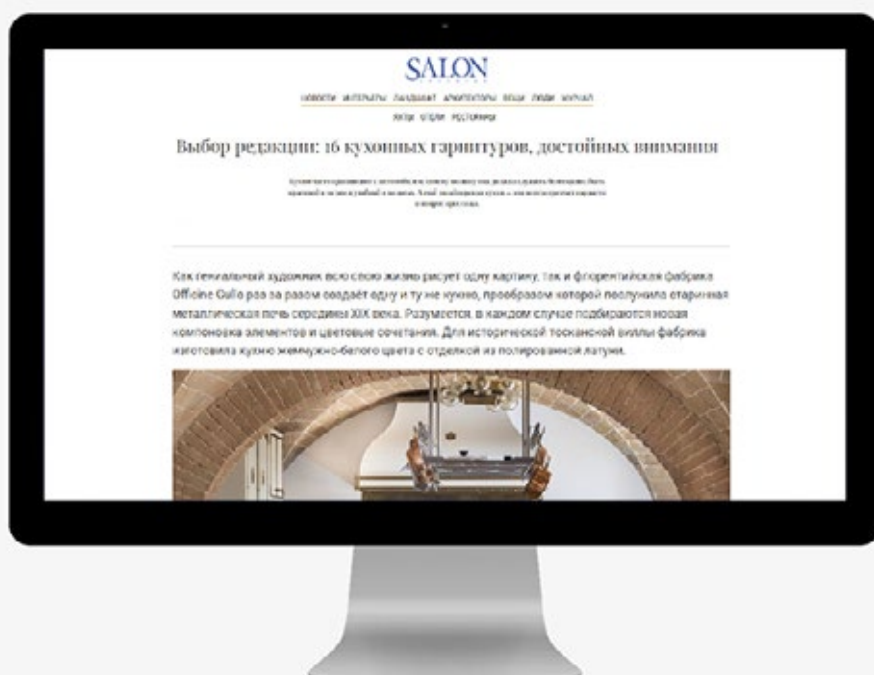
SALON

НОВОСТИ ИНТЕРЬЕРЫ ЛАНДШАФТ АРХИТЕКТОРЫ ВЕЩИ ЛЮДИ ЖУРНАЛ

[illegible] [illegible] РЕСТОРАНЫ

Выбор редакции: 16 кухонных гарнитуров, достойных внимания

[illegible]

Как гениальный художник всю свою жизнь рисует одну картину, так и флорентийская фабрика Officine Gullo раз за разом создаёт одну и ту же кухню, прообразом которой послужила старинная металлическая печь середины XIX века. Разумеется, в каждом случае подбираются новая компоновка элементов и цветовые сочетания. Для исторической тосканской виллы фабрика изготовила кухню жемчужно-белого цвета с отделкой из полированной латуни.